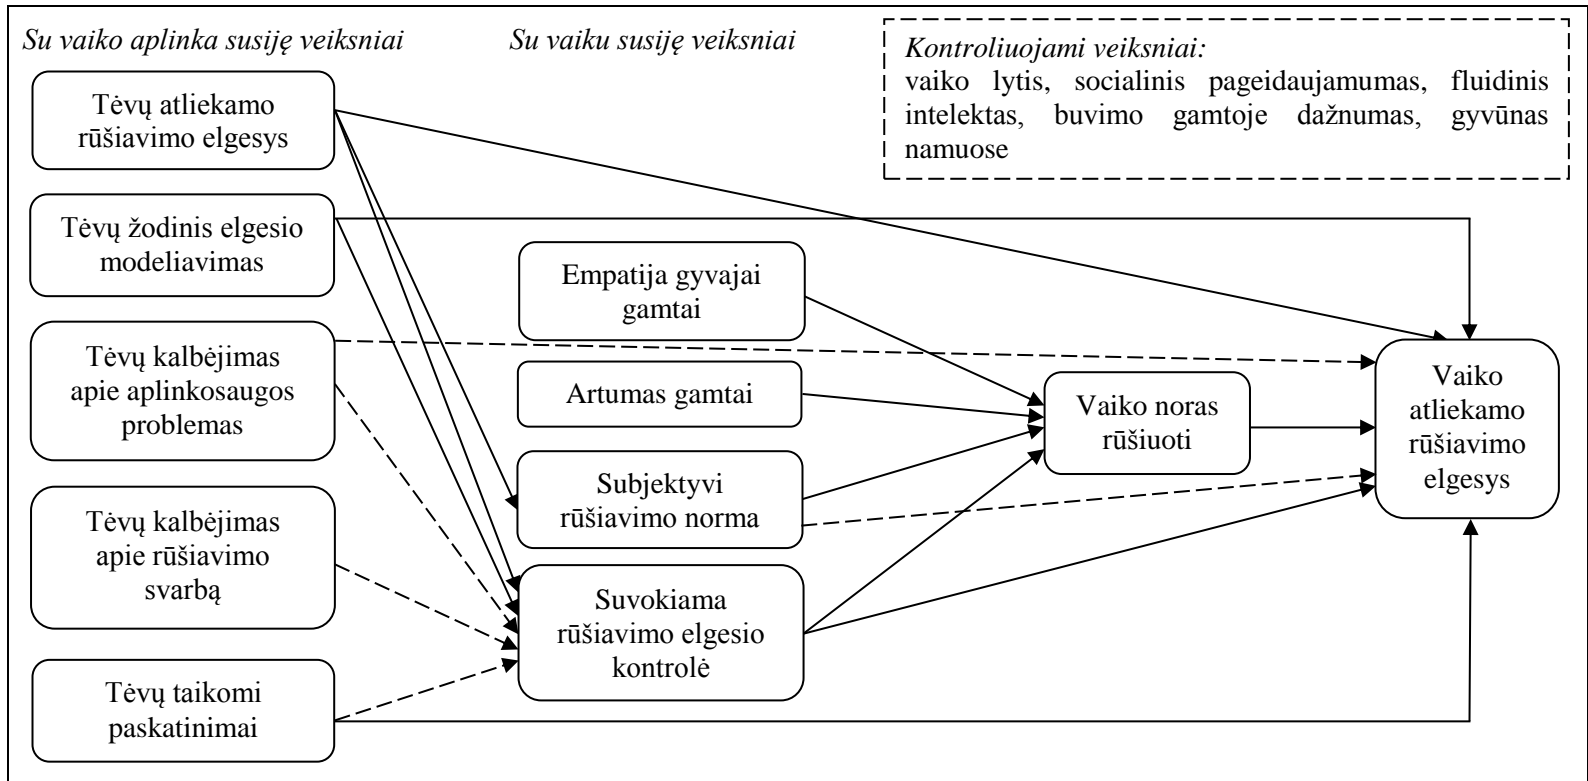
Su vaiko aplinka susiję veiksniai

Su vaiku susiję veiksniai

Kontroliuojami veiksniai:
vaiko lytis, socialinis pageidaujamumas, fluidinis intelektas, buvimo gamtoje dažnumas, gyvūnas namuose

Tėvų atliekamo rūšiavimo elgesys

Tėvų žodinis elgesio modeliavimas

Tėvų kalbėjimas apie aplinkosaugos problemas

Tėvų kalbėjimas apie rūšiavimo svarbą

Tėvų taikomi paskatinimai

Empatija gyvajai gamtai

Artumas gamtai

Subjektyvi rūšiavimo norma

Suvokiama rūšiavimo elgesio kontrolė

Vaiko noras rūšiuoti

Vaiko atliekamo rūšiavimo elgesys